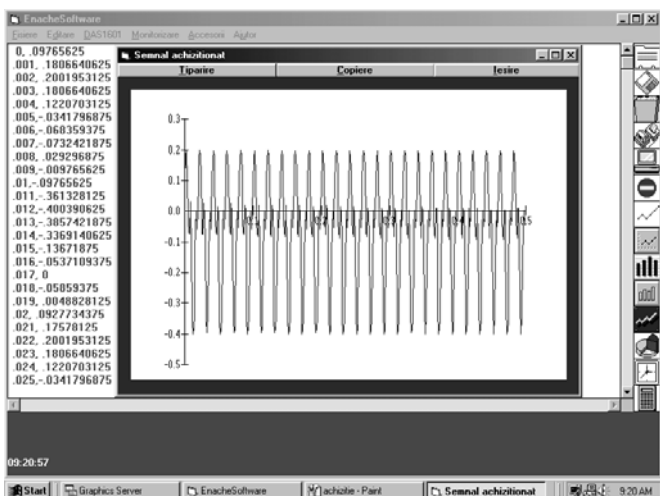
EnacheSoftware
Fisiere Editare DAS1601 Monitorizare Accesorii Ajutor

0, .09765625
.001, .1806640625
.002, .2001953125
.003, .1806640625
.004, .1220703125
.005,-.0341796875
.006,-.068359375
.007,-.0732421875
.008, .029296875
.009,-.009765625
.01,-.09765625
.011,-.361328125
.012,-.400390625
.013,-.3857421875
.014,-.3369140625
.015,-.13671875
.016,-.0537109375
.017, 0
.018,-.05859375
.019, .0048828125
.02, .0927734375
.021, .17578125
.022, .2001953125
.023, .1806640625
.024, .1220703125
.025,-.0341796875

Semnal achizitionat
Tiparire
Copiere
Iesire

0.3
0.2
0.1
0.0
-0.1
-0.2
-0.3
-0.4
-0.5
.1
.2
.3
.4
.5

09:20:57

Start
Graphics Server
EnacheSoftware
achizitie - Paint
Semnal achizitional
9:20 AM